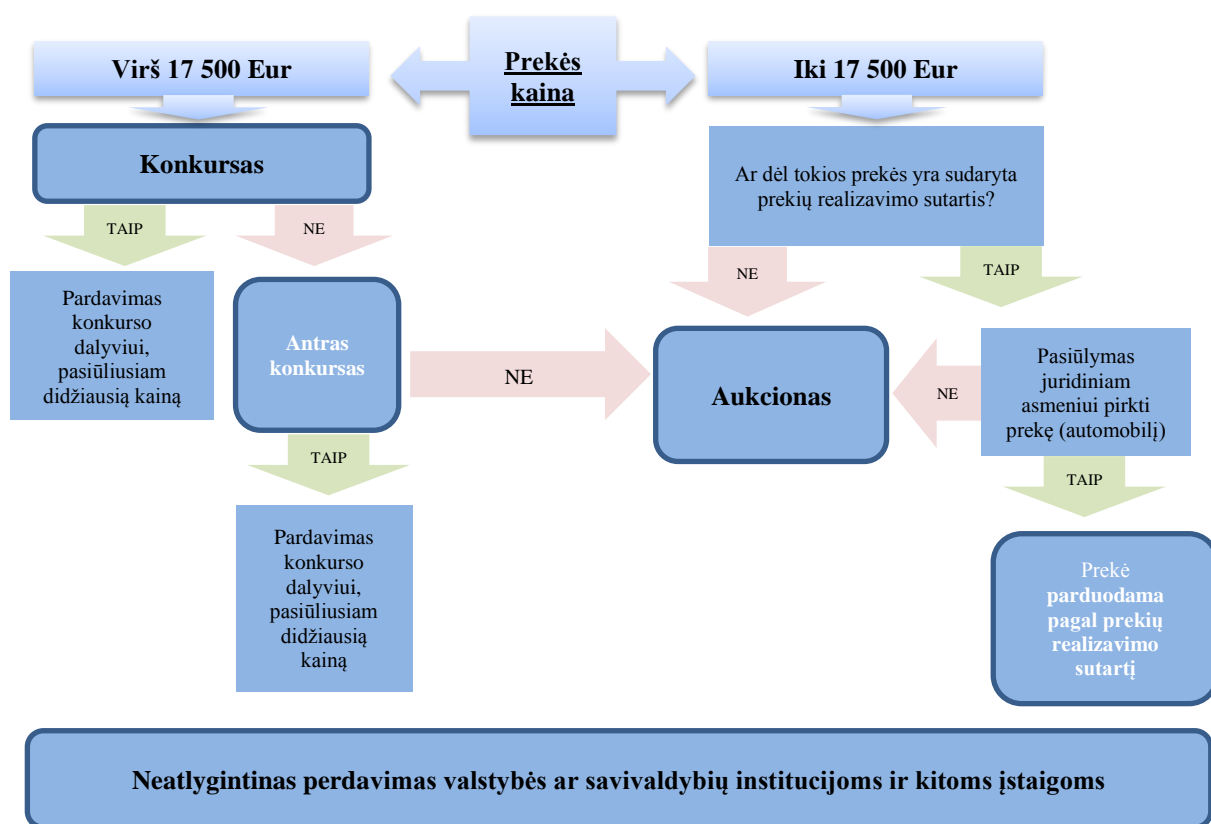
Virš 17 500 Eur

Prekės kaina

Iki 17 500 Eur

Konkursas

Ar dėl tokios prekės yra sudaryta prekių realizavimo sutartis?

TAIP

NE

Pardavimas konkurso dalyviui, pasiūliusiam didžiausią kainą

Antras konkursas

NE

NE

TAIP

Aukcionas

NE

Pasiūlymas juridiniam asmeniui pirkti prekę (automobilį)

TAIP

TAIP

Pardavimas konkurso dalyviui, pasiūliusiam didžiausią kainą

Prekė parduodama pagal prekių realizavimo sutartį

Neatlygintinas perdavimas valstybės ar savivaldybių institucijoms ir kitoms įstaigoms